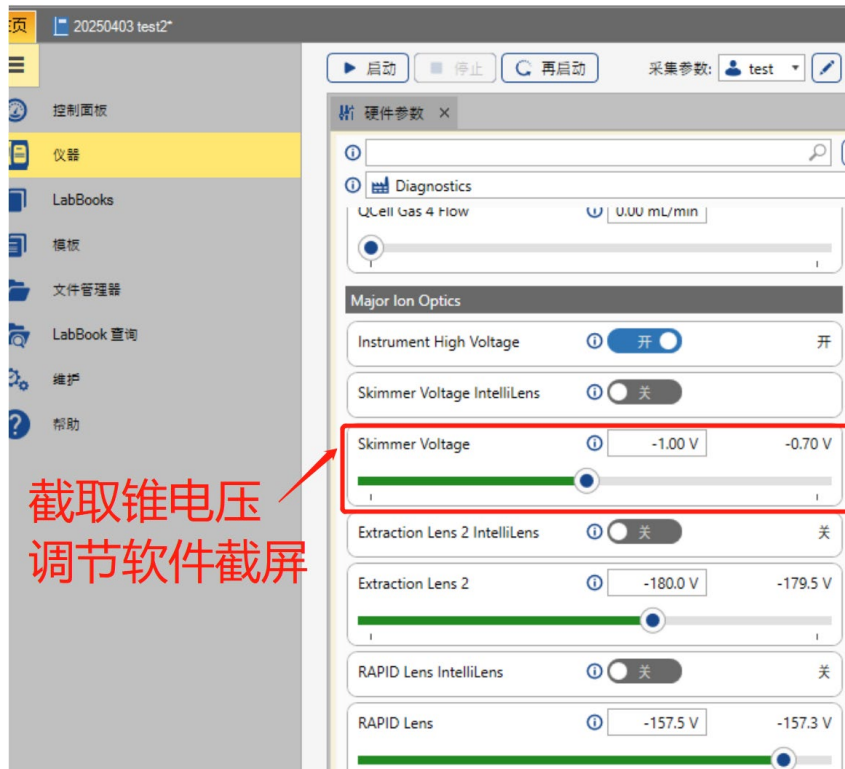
页 20250403 test2*

控制面板
仪器
LabBooks
模板
文件管理器
LabBook 查询
维护
帮助

启动 停止 再启动 采集参数: test

硬件参数 ×

Diagnostics

QCell Gas 4 Flow 0.00 mL/min

Major Ion Optics

Instrument High Voltage 开 开

Skimmer Voltage IntelliLens 关

Skimmer Voltage -1.00 V -0.70 V

截取锥电压调节软件截屏

Extraction Lens 2 IntelliLens 关 关

Extraction Lens 2 -180.0 V -179.5 V

RAPID Lens IntelliLens 关 关

RAPID Lens -157.5 V -157.3 V